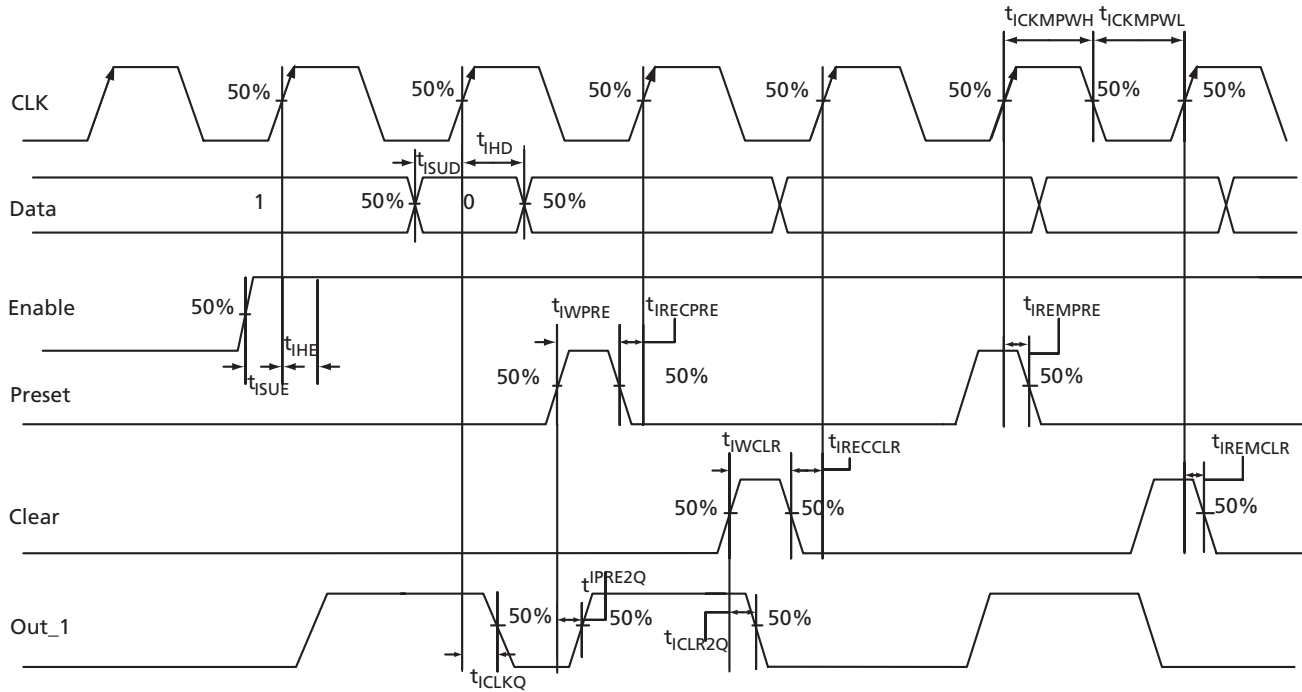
$t_{ICKMPWH}$ $t_{ICKMPWL}$

CLK

50% 50% 50% 50% 50% 50% 50%

$t_{IHD}$

$t_{ISUD}$

Data

1 50% 0 50%

Enable

50%

$t_{IHE}$

$t_{ISUE}$

$t_{IWPRE}$ $t_{IRECPRE}$

$t_{IREMPRE}$

Preset

50% 50% 50%

$t_{IWCLR}$ $t_{IRECCLR}$

$t_{IREMCLR}$

Clear

50% 50% 50%

$t^{IPRE2Q}$

Out_1

50% 50% 50%

$t_{ICLR2Q}$

$t_{ICLKQ}$